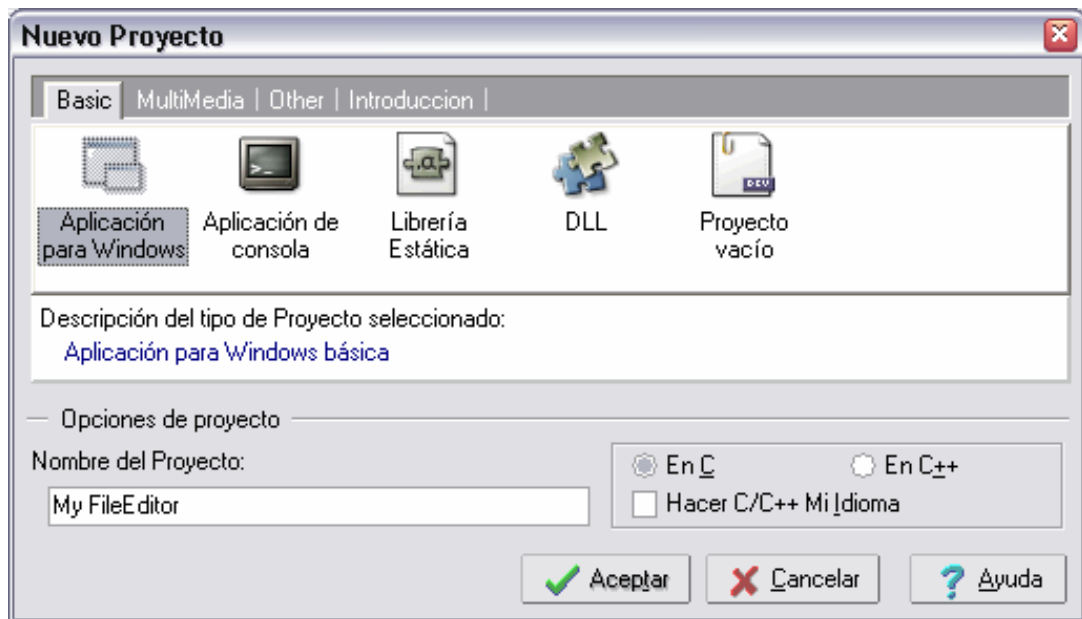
Nuevo Proyecto

Basic | MultiMedia | Other | Introduccion |

Aplicación para Windows

Aplicación de consola

Librería Estática

DLL

Proyecto vacío

DEV

Descripción del tipo de Proyecto seleccionado:
Aplicación para Windows básica

Opciones de proyecto

Nombre del Proyecto:

My FileEditor

En C

En C++

Hacer C/C++ Mi Idioma

Aceptar

Cancelar

Ayuda